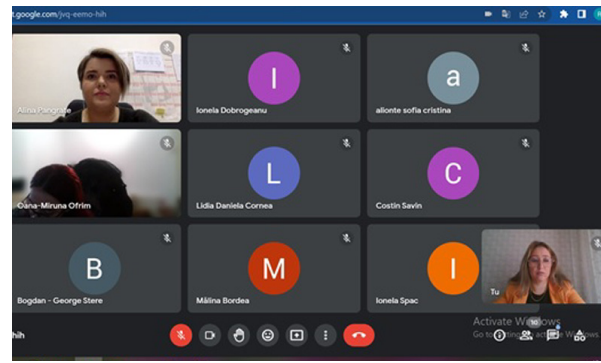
t.google.com/jvq-eemo-hih

Alina Pangrate

I
Ionela Dobrogeanu

a
aliont​e sofia cristina

Oana-Miruna Ofrim

L
Lidia Daniela Cornea

C
Costin Savin

B
Bogdan - George Stere

M
Mălina Bordea

I
Ionela Spac

Tu

hih

Activate Windows
Go to Settings to activate Windows.